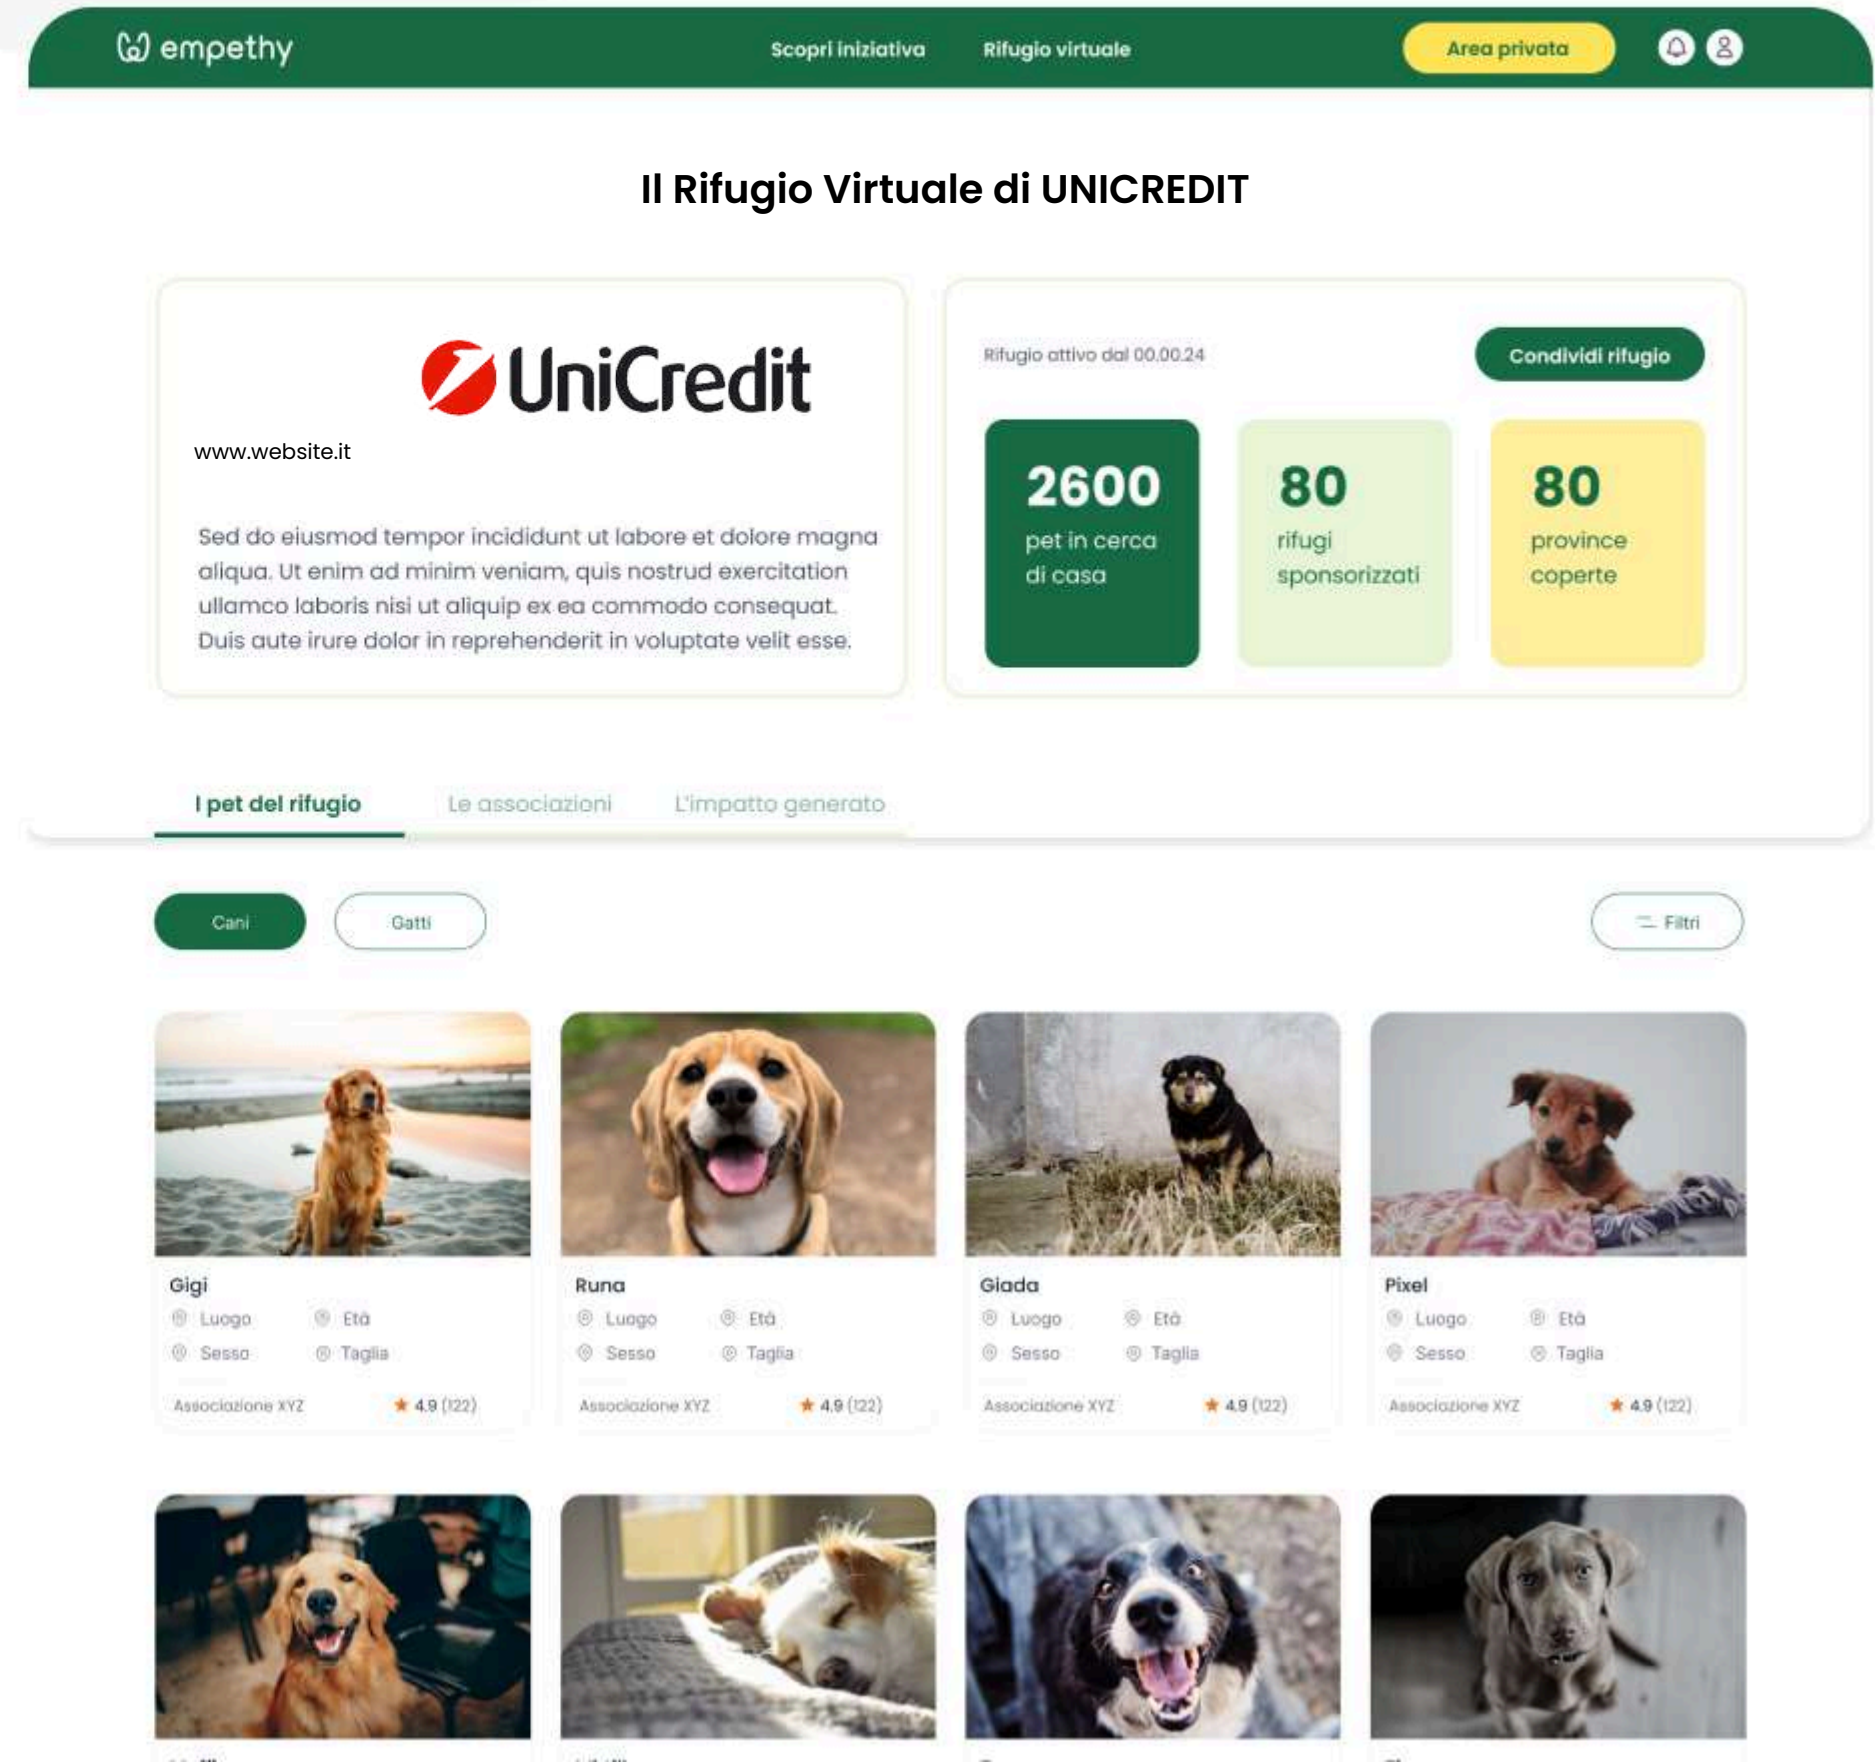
empethy

Scopri iniziativa Rifugio virtuale

Area privata

Il Rifugio Virtuale di UNICREDIT

UniCredit

www.website.it

Sed do eiusmod tempor incididunt ut labore et dolore magna aliqua. Ut enim ad minim veniam, quis nostrud exercitation ullamco laboris nisi ut aliquip ex ea commodo consequat. Duis aute irure dolor in reprehenderit in voluptate velit esse.

Rifugio attivo dal 00.00.24

Condividi rifugio

2600
pet in cerca di casa

80
rifugi sponsorizzati

80
province coperte

I pet del rifugio Le associazioni L'impatto generato

Cani Gatti

Filtri

Gigi
Luogo Età
Sesso Taglia
Associazione XYZ ★ 4.9 (122)

Runa
Luogo Età
Sesso Taglia
Associazione XYZ ★ 4.9 (122)

Giada
Luogo Età
Sesso Taglia
Associazione XYZ ★ 4.9 (122)

Pixel
Luogo Età
Sesso Taglia
Associazione XYZ ★ 4.9 (122)